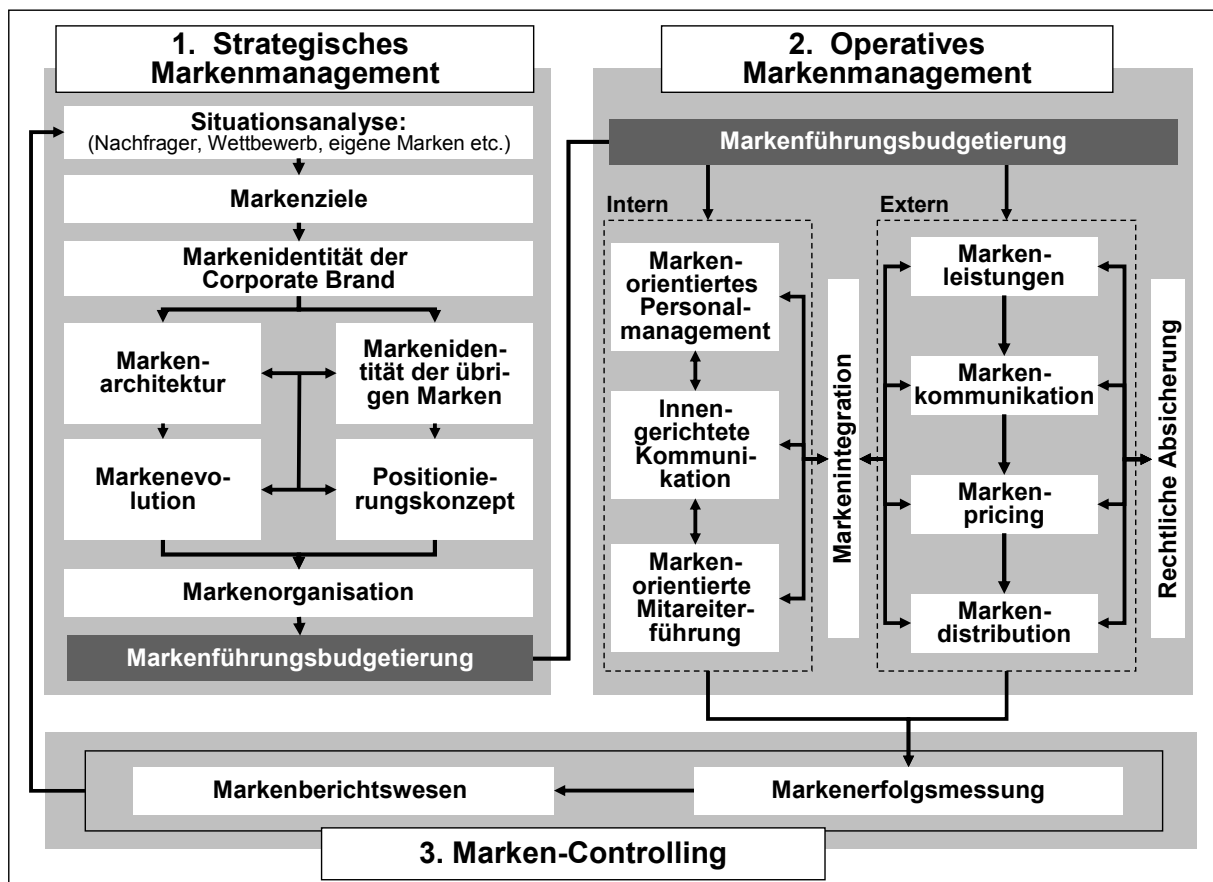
1. Strategisches Markenmanagement

Situationsanalyse:
(Nachfrager, Wettbewerb, eigene Marken etc.)

Markenziele

Markenidentität der Corporate Brand

Markenarchitektur

Markenidentität der übrigen Marken

Markenevolution

Positionierungskonzept

Markenorganisation

Markenführungsbudgetierung

2. Operatives Markenmanagement

Markenführungsbudgetierung

Intern

Markenorientiertes Personalmanagement

Innengerichtete Kommunikation

Markenorientierte Mitareiterführung

Markenintegration

Extern

Markenleistungen

Markenkommunikation

Markenpricing

Markendistribution

Rechtliche Absicherung

Markenberichtswesen

Markenerfolgsmessung

3. Marken-Controlling